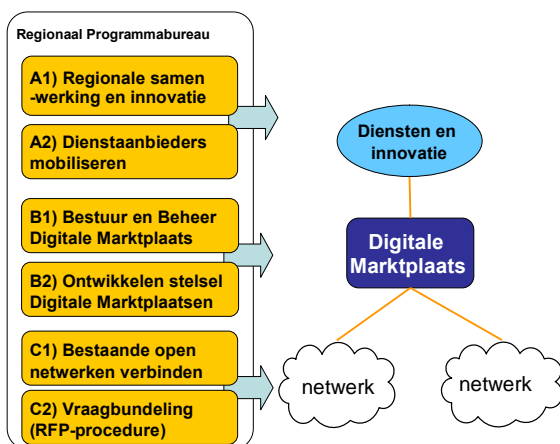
Regionaal Programmabureau

A1) Regionale samen -werking en innovatie

A2) Dienstaanbieders mobiliseren

B1) Bestuur en Beheer Digitale Marktplaats

B2) Ontwikkelen stelsel Digitale Marktplaatsen

C1) Bestaande open netwerken verbinden

C2) Vraagbundeling (RFP-procedure)

Diensten en innovatie

Digitale Marktplaats

netwerk

netwerk